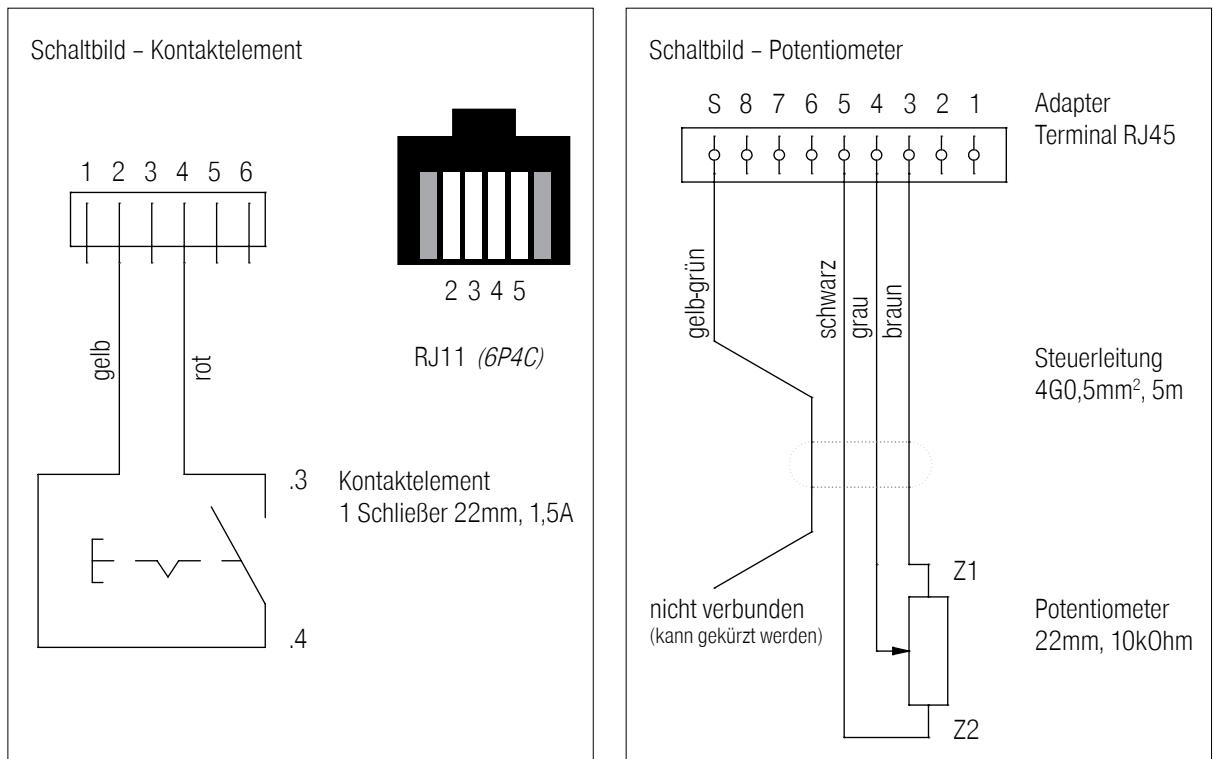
Schaltbild – Kontaktelement

1 2 3 4 5 6

2 3 4 5

RJ11 *(6P4C)*

gelb

rot

.3

Kontaktelement
1 Schließer 22mm, 1,5A

.4

Schaltbild – Potentiometer

S 8 7 6 5 4 3 2 1

Adapter
Terminal RJ45

gelb-grün

schwarz

grau

braun

Steuerleitung
4G0,5mm$^2$, 5m

Z1

nicht verbunden
(kann gekürzt werden)

Potentiometer
22mm, 10kOhm

Z2